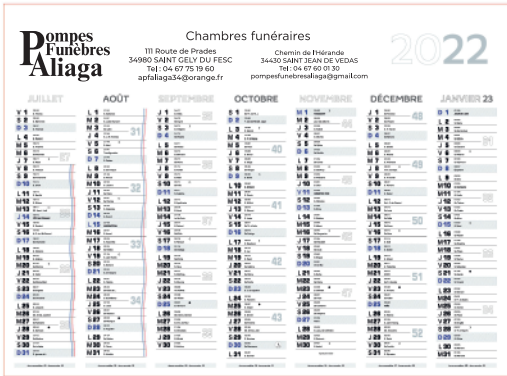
Pompes Funèbres Aliaga

Chambres funéraires

111 Route de Prades
34980 SAINT GELY DU FESC
Tel : 04 67 75 19 60
apfaliaga34@orange.fr

Chemin de l'Hérande
34430 SAINT JEAN DE VEDAS
Tel : 04 67 60 01 30
pompesfunebresaliaga@gmail.com

2022

JUILLET

AOÛT

SEPTEMBRE

OCTOBRE

NOVEMBRE

DÉCEMBRE

JANVIER 23

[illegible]